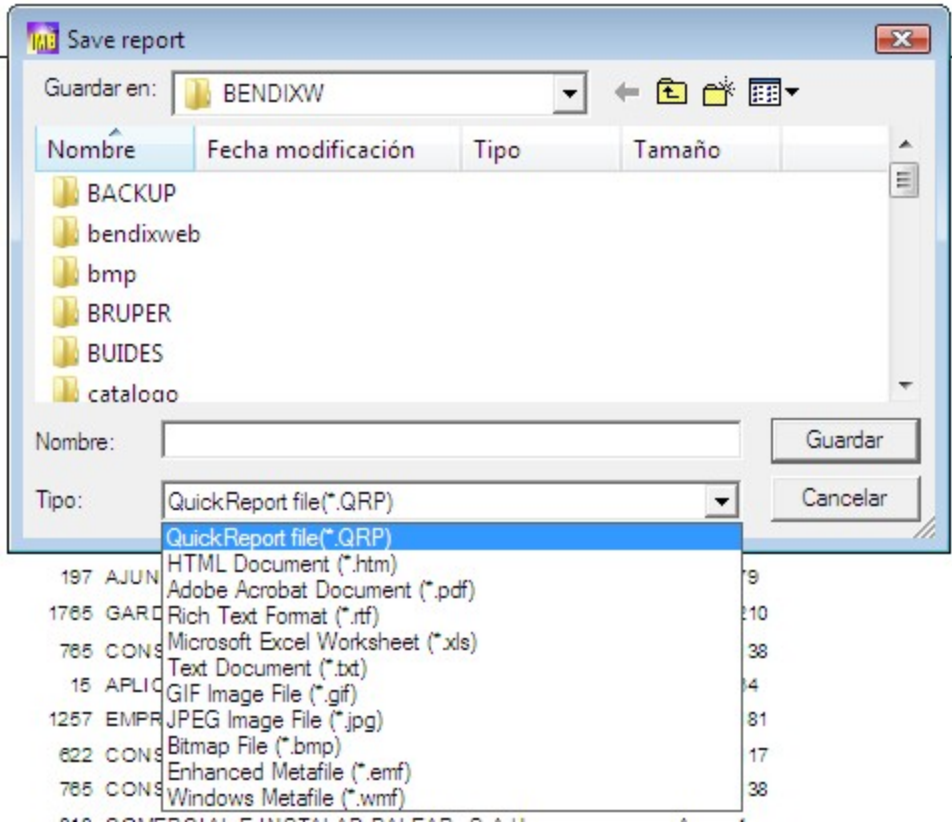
Save report

Guardar en: BENDIXW

Nombre
Fecha modificación
Tipo
Tamaño

BACKUP
bendixweb
bmp
BRUPER
BUIDES
catalogo

Nombre:
Guardar

Tipo: QuickReport file(*.QRP)
Cancelar

QuickReport file(*.QRP)
HTML Document (*.htm)
Adobe Acrobat Document (*.pdf)
Rich Text Format (*.rtf)
Microsoft Excel Worksheet (*.xls)
Text Document (*.txt)
GIF Image File (*.gif)
JPEG Image File (*.jpg)
Bitmap File (*.bmp)
Enhanced Metafile (*.emf)
Windows Metafile (*.wmf)

197 AJUN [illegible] 79
1765 GARD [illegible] 210
765 CONS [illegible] 38
15 APLIC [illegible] 34
1257 EMPR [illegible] 81
622 CONS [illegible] 17
765 CONS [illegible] 38
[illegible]